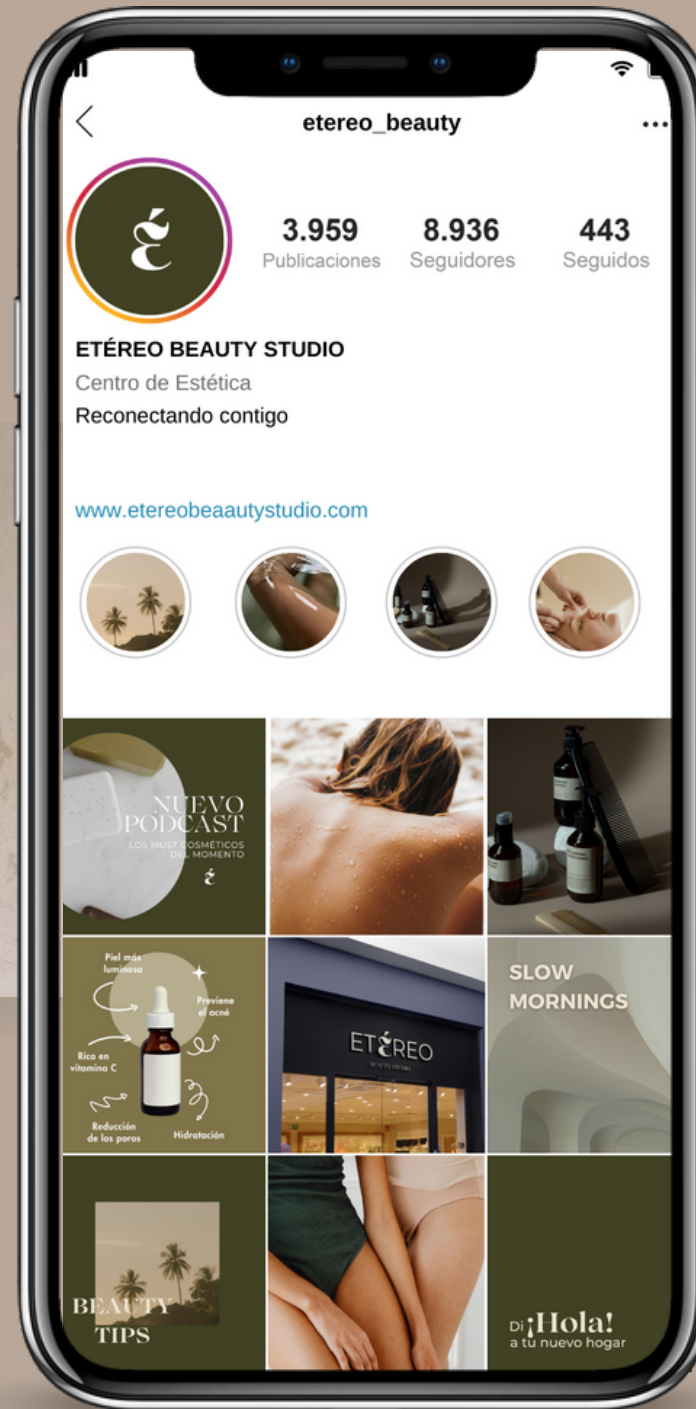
etereo_beauty

É

3.959
Publicaciones

8.936
Seguidores

443
Seguidos

ETÉREO BEAUTY STUDIO
Centro de Estética
Reconectando contigo

www.etereobeaautystudio.com

NUEVO PODCAST
LOS MUST COSMÉTICOS DEL MOMENTO
É

Piel más luminosa
Previene el acné
Rico en vitamina C
Reducción de los poros
Hidratación

ETÉREO
BEAUTY STUDIO

SLOW MORNINGS

BEAUTY TIPS

Di ¡Hola!
a tu nuevo hogar